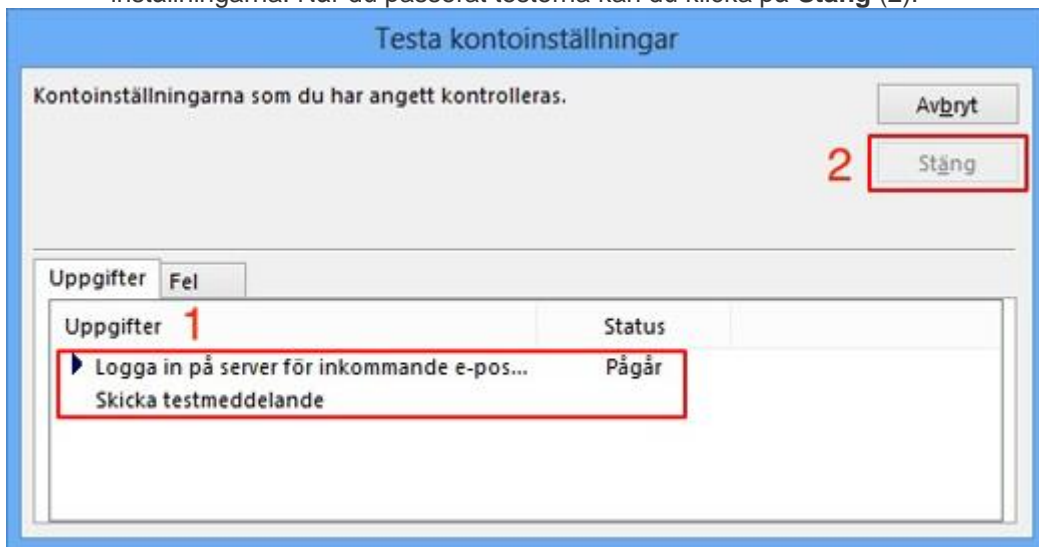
inställningarna. När du passerat testerna kan du klicka på **Stäng** (2).

Testa kontoinställningar

Kontoinställningarna som du har angett kontrolleras.

Avbryt

2 Stäng

Uppgifter Fel

| Uppgifter 1 | Status |
|---|---|
| Logga in på server för inkommande e-pos... | Pågår |
| Skicka testmeddelande | |